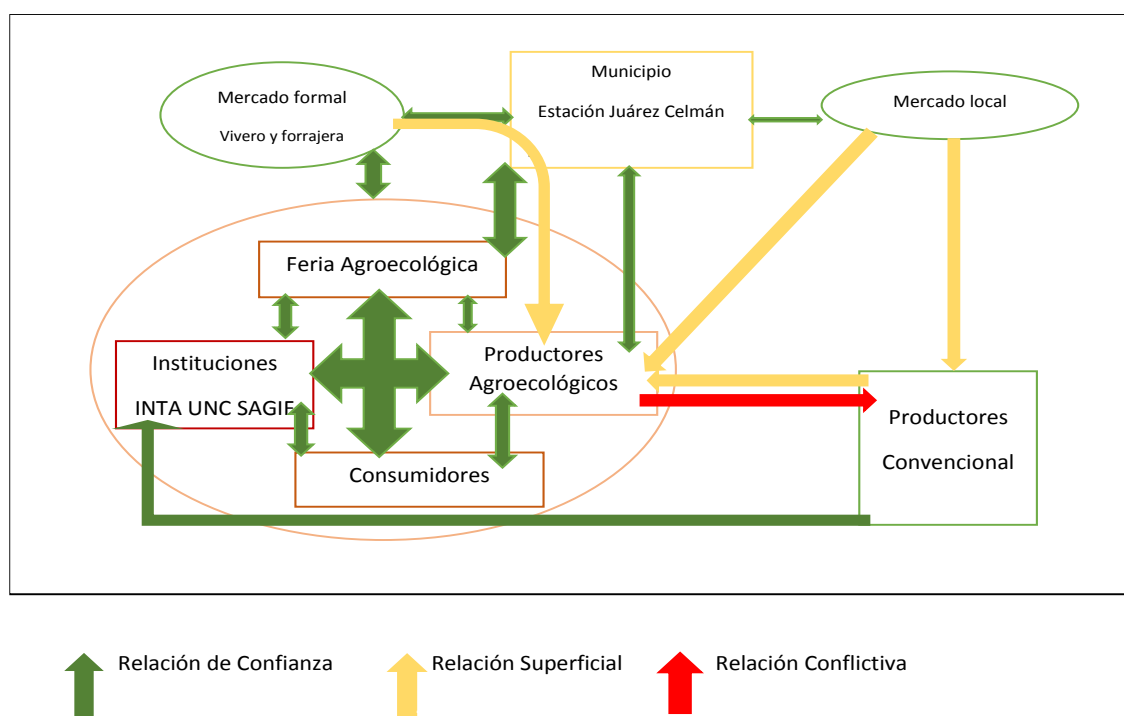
Mercado formal
Vivero y forrajera

Municipio
Estación Juárez Celmán

Mercado local

Feria Agroecológica

Instituciones
INTA UNC SAGIE

Productores Agroecológicos

Consumidores

Productores
Convencional

Relación de Confianza
Relación Superficial
Relación Conflictiva